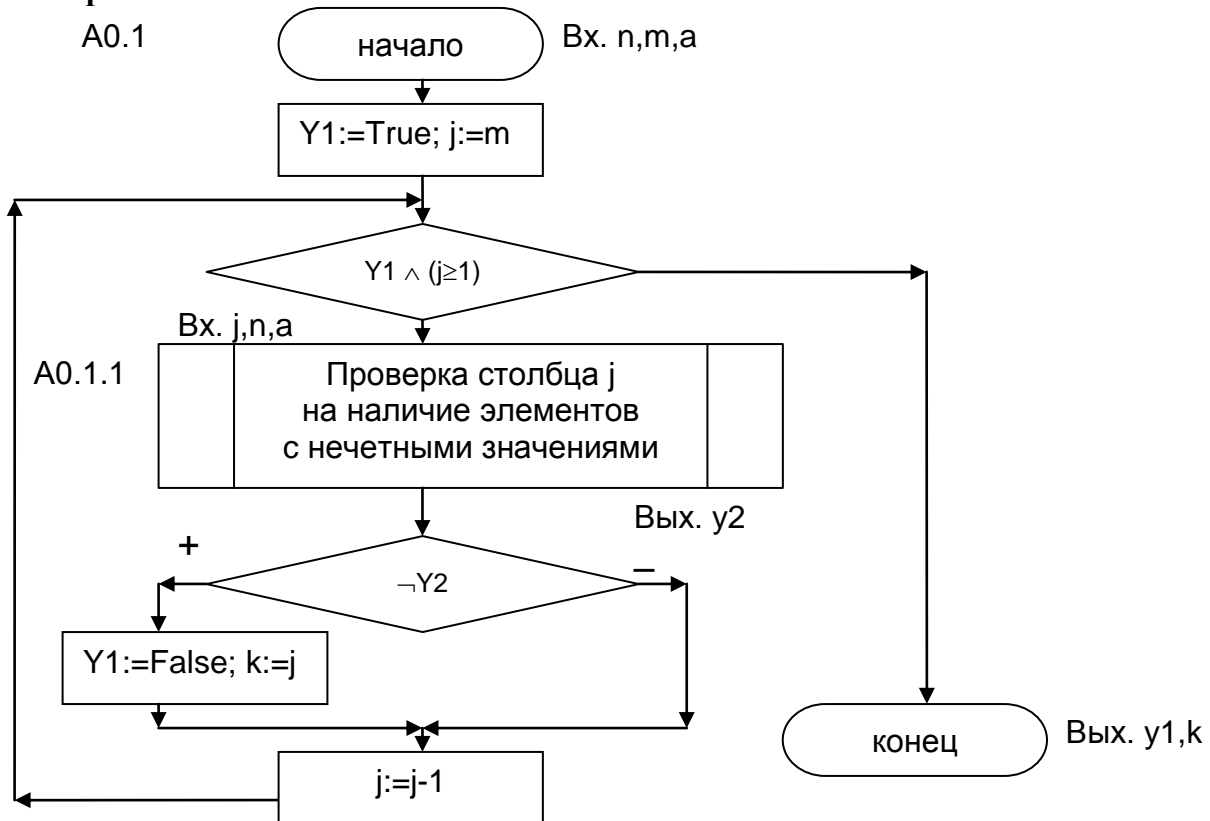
A0.1

начало

Вх. n,m,a

Y1:=True; j:=m

Y1 $\wedge$ (j$\geq$1)

Вх. j,n,a

A0.1.1

Проверка столбца j на наличие элементов с нечетными значениями

Вых. y2

+

$\neg$Y2

–

Y1:=False; k:=j

конец

Вых. y1,k

j:=j-1